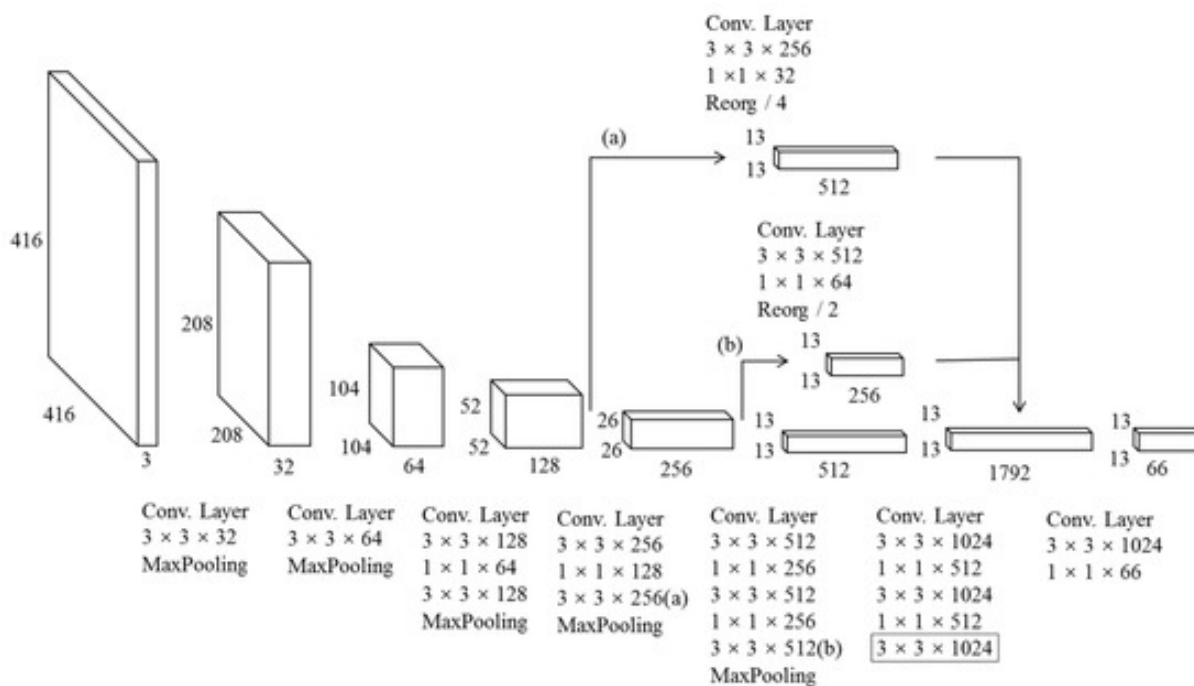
Conv. Layer
$3 \times 3 \times 256$
$1 \times 1 \times 32$
Reorg / 4

(a)

13
13
512

Conv. Layer
$3 \times 3 \times 512$
$1 \times 1 \times 64$
Reorg / 2

(b)

13
13
256

416
416
3

208
208
32

104
104
64

52
52
128

26
26
256

13
13
512

13
13
1792

13
13
66

Conv. Layer
$3 \times 3 \times 32$
MaxPooling

Conv. Layer
$3 \times 3 \times 64$
MaxPooling

Conv. Layer
$3 \times 3 \times 128$
$1 \times 1 \times 64$
$3 \times 3 \times 128$
MaxPooling

Conv. Layer
$3 \times 3 \times 256$
$1 \times 1 \times 128$
$3 \times 3 \times 256$(a)
MaxPooling

Conv. Layer
$3 \times 3 \times 512$
$1 \times 1 \times 256$
$3 \times 3 \times 512$
$1 \times 1 \times 256$
$3 \times 3 \times 512$(b)
MaxPooling

Conv. Layer
$3 \times 3 \times 1024$
$1 \times 1 \times 512$
$3 \times 3 \times 1024$
$1 \times 1 \times 512$
$3 \times 3 \times 1024$

Conv. Layer
$3 \times 3 \times 1024$
$1 \times 1 \times 66$